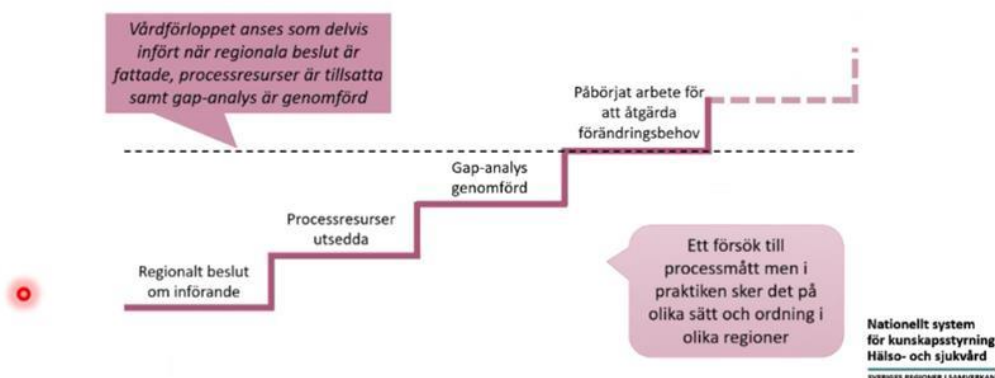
Vårdförloppet anses som delvis infört när regionala beslut är fattade, processresurser är tillsatta samt gap-analys är genomförd

Påbörjat arbete för att åtgärda förändringsbehov

Gap-analys genomförd

Processresurser utsedda

Regionalt beslut om införande

Ett försök till processmått men i praktiken sker det på olika sätt och ordning i olika regioner

Nationellt system för kunskapsstyrning Hälso- och sjukvård

SVERIGES REGIONER I SAMVERKAN